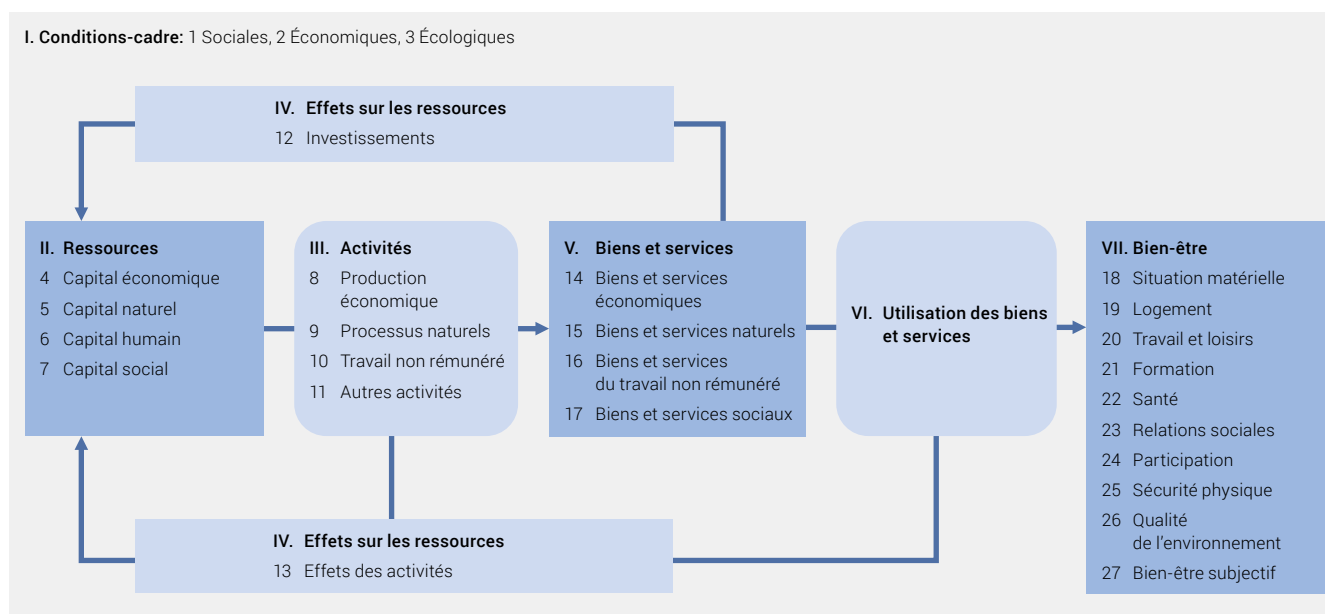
I. Conditions-cadre: 1 Sociales, 2 Économiques, 3 Écologiques

IV. Effets sur les ressources
12 Investissements

II. Ressources
4 Capital économique
5 Capital naturel
6 Capital humain
7 Capital social

III. Activités
8 Production économique
9 Processus naturels
10 Travail non rémunéré
11 Autres activités

V. Biens et services
14 Biens et services économiques
15 Biens et services naturels
16 Biens et services du travail non rémunéré
17 Biens et services sociaux

VI. Utilisation des biens et services

VII. Bien-être
18 Situation matérielle
19 Logement
20 Travail et loisirs
21 Formation
22 Santé
23 Relations sociales
24 Participation
25 Sécurité physique
26 Qualité de l'environnement
27 Bien-être subjectif

IV. Effets sur les ressources
13 Effets des activités